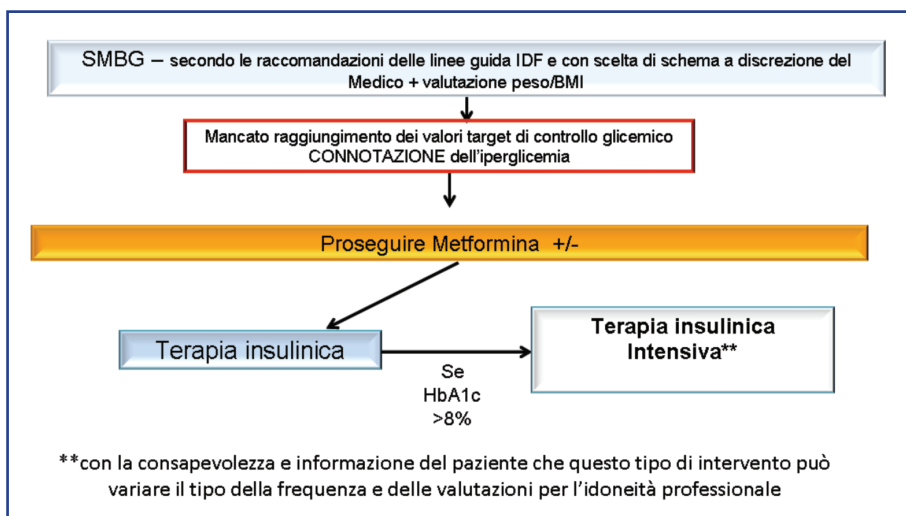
SMBG – secondo le raccomandazioni delle linee guida IDF e con scelta di schema a discrezione del Medico + valutazione peso/BMI

Mancato raggiungimento dei valori target di controllo glicemico CONNOTAZIONE dell'iperglicemia

Proseguire Metformina +/-

Terapia insulinica

Se HbA1c >8%

Terapia insulinica Intensiva**

**con la consapevolezza e informazione del paziente che questo tipo di intervento può variare il tipo della frequenza e delle valutazioni per l'idoneità professionale